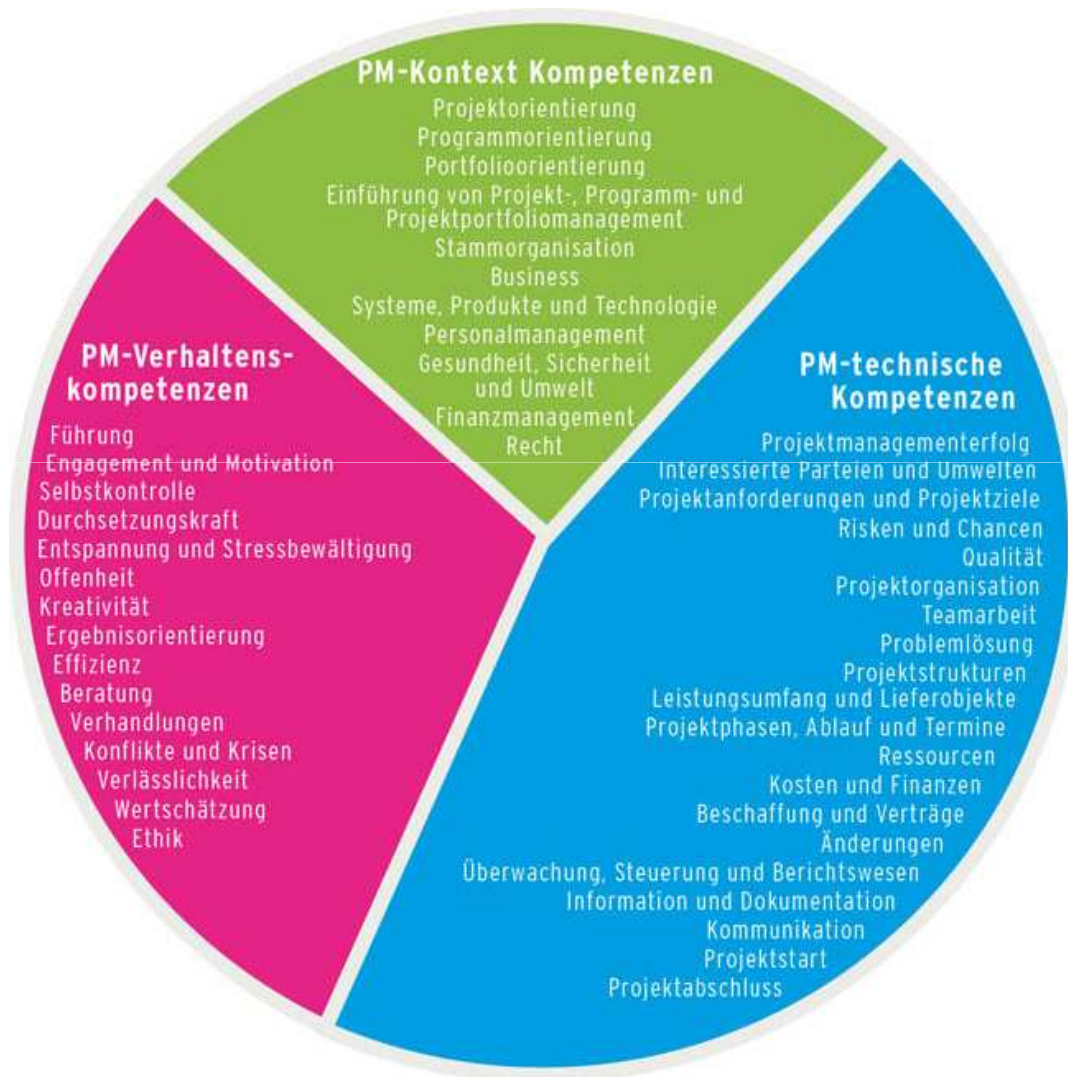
PM-Kontext Kompetenzen
Projektorientierung
Programmorientierung
Portfolioorientierung
Einführung von Projekt-, Programm- und Projektportfoliomanagement
Stammorganisation
Business
Systeme, Produkte und Technologie
Personalmanagement
Gesundheit, Sicherheit und Umwelt
Finanzmanagement
Recht

PM-Verhaltenskompetenzen
Führung
Engagement und Motivation
Selbstkontrolle
Durchsetzungskraft
Entspannung und Stressbewältigung
Offenheit
Kreativität
Ergebnisorientierung
Effizienz
Beratung
Verhandlungen
Konflikte und Krisen
Verlässlichkeit
Wertschätzung
Ethik

PM-technische Kompetenzen
Projektmanagementerfolg
Interessierte Parteien und Umwelten
Projektanforderungen und Projektziele
Risken und Chancen
Qualität
Projektorganisation
Teamarbeit
Problemlösung
Projektstrukturen
Leistungsumfang und Lieferobjekte
Projektphasen, Ablauf und Termine
Ressourcen
Kosten und Finanzen
Beschaffung und Verträge
Änderungen
Überwachung, Steuerung und Berichtswesen
Information und Dokumentation
Kommunikation
Projektstart
Projektabschluss